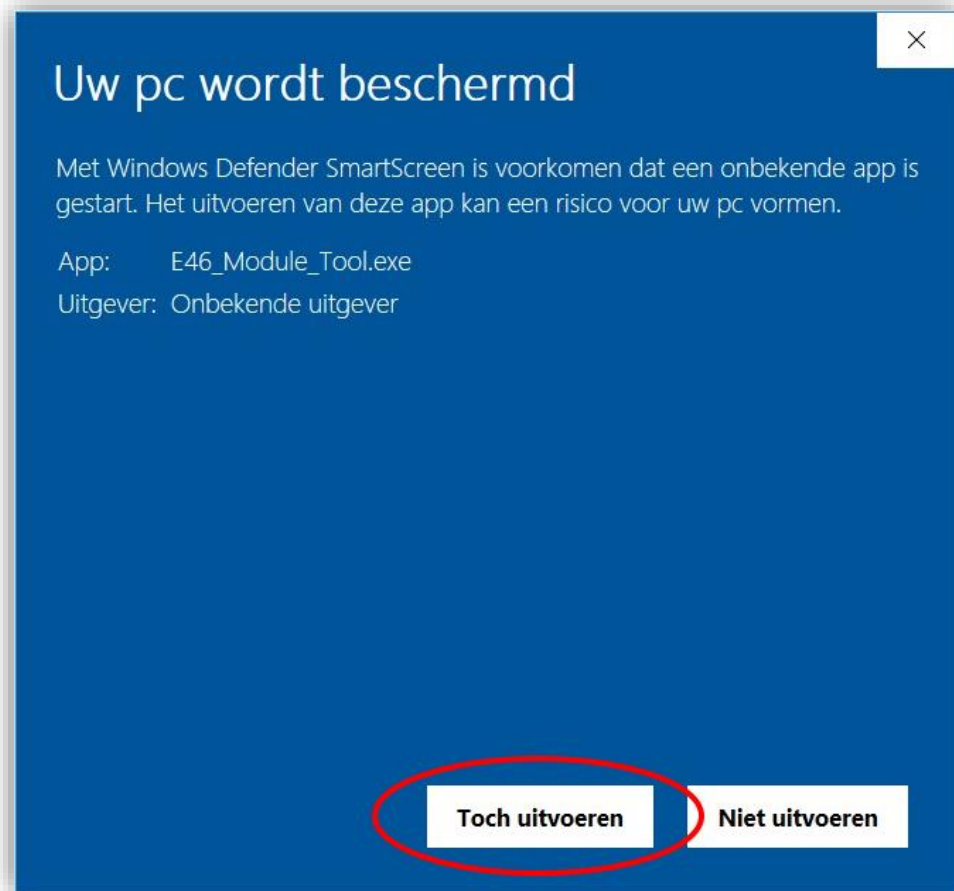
×

Uw pc wordt beschermd

Met Windows Defender SmartScreen is voorkomen dat een onbekende app is gestart. Het uitvoeren van deze app kan een risico voor uw pc vormen.

App: E46_Module_Tool.exe
Uitgever: Onbekende uitgever

Toch uitvoeren

Niet uitvoeren